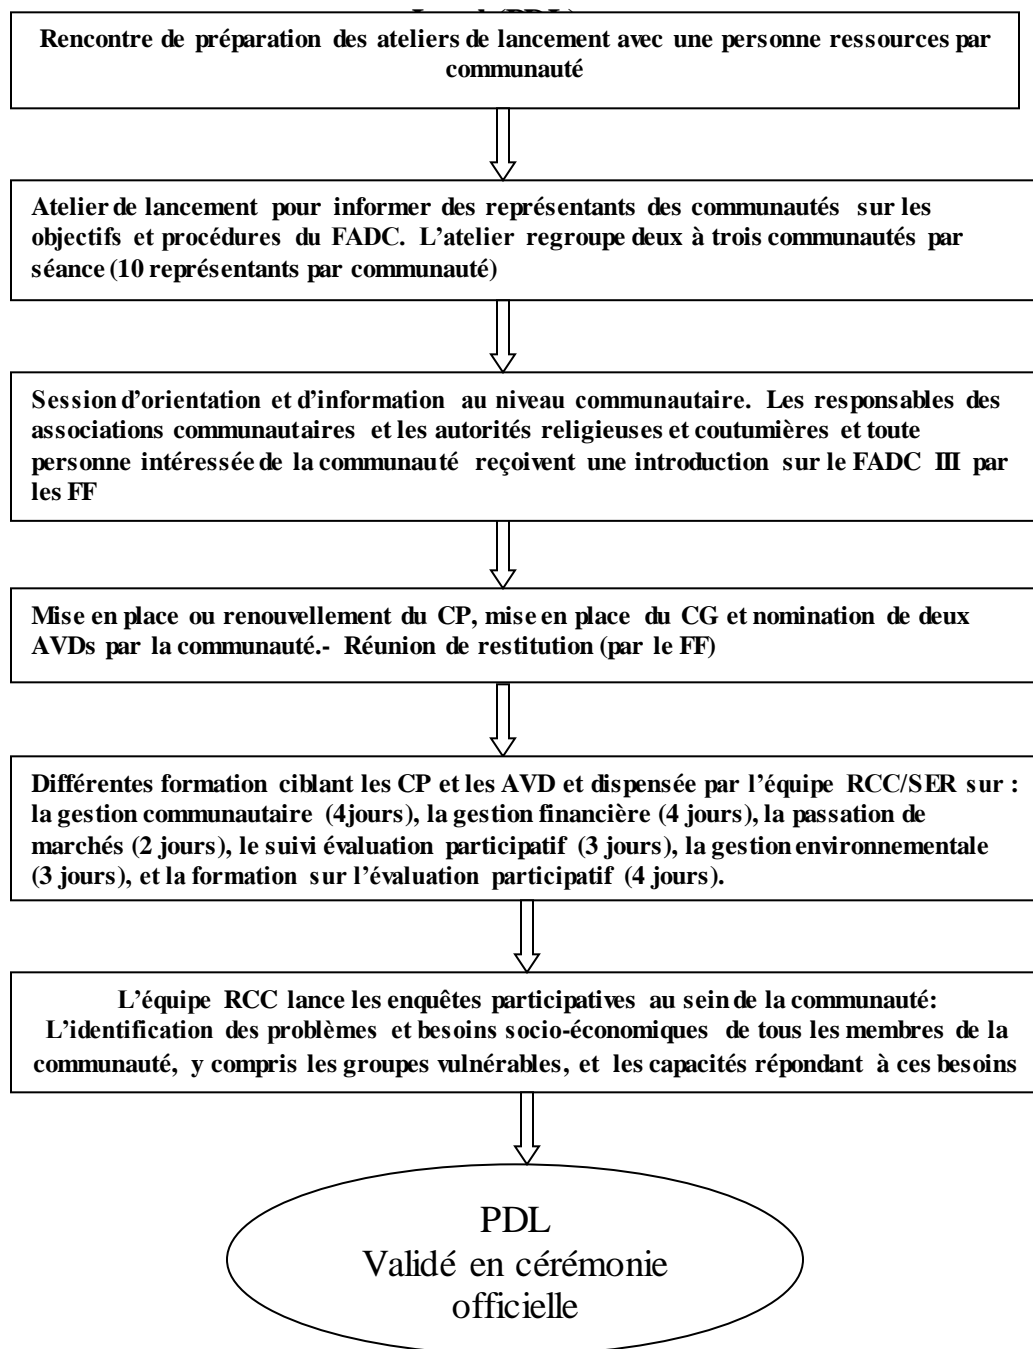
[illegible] (PDL)

Rencontre de préparation des ateliers de lancement avec une personne ressources par communauté

Atelier de lancement pour informer des représentants des communautés sur les objectifs et procédures du FADC. L'atelier regroupe deux à trois communautés par séance (10 représentants par communauté)

Session d'orientation et d'information au niveau communautaire. Les responsables des associations communautaires et les autorités religieuses et coutumières et toute personne intéressée de la communauté reçoivent une introduction sur le FADC III par les FF

Mise en place ou renouvellement du CP, mise en place du CG et nomination de deux AVDs par la communauté.- Réunion de restitution (par le FF)

Différentes formation ciblant les CP et les AVD et dispensée par l'équipe RCC/SER sur : la gestion communautaire (4jours), la gestion financière (4 jours), la passation de marchés (2 jours), le suivi évaluation participatif (3 jours), la gestion environnementale (3 jours), et la formation sur l'évaluation participatif (4 jours).

L'équipe RCC lance les enquêtes participatives au sein de la communauté: L'identification des problèmes et besoins socio-économiques de tous les membres de la communauté, y compris les groupes vulnérables, et les capacités répondant à ces besoins

PDL
Validé en cérémonie officielle